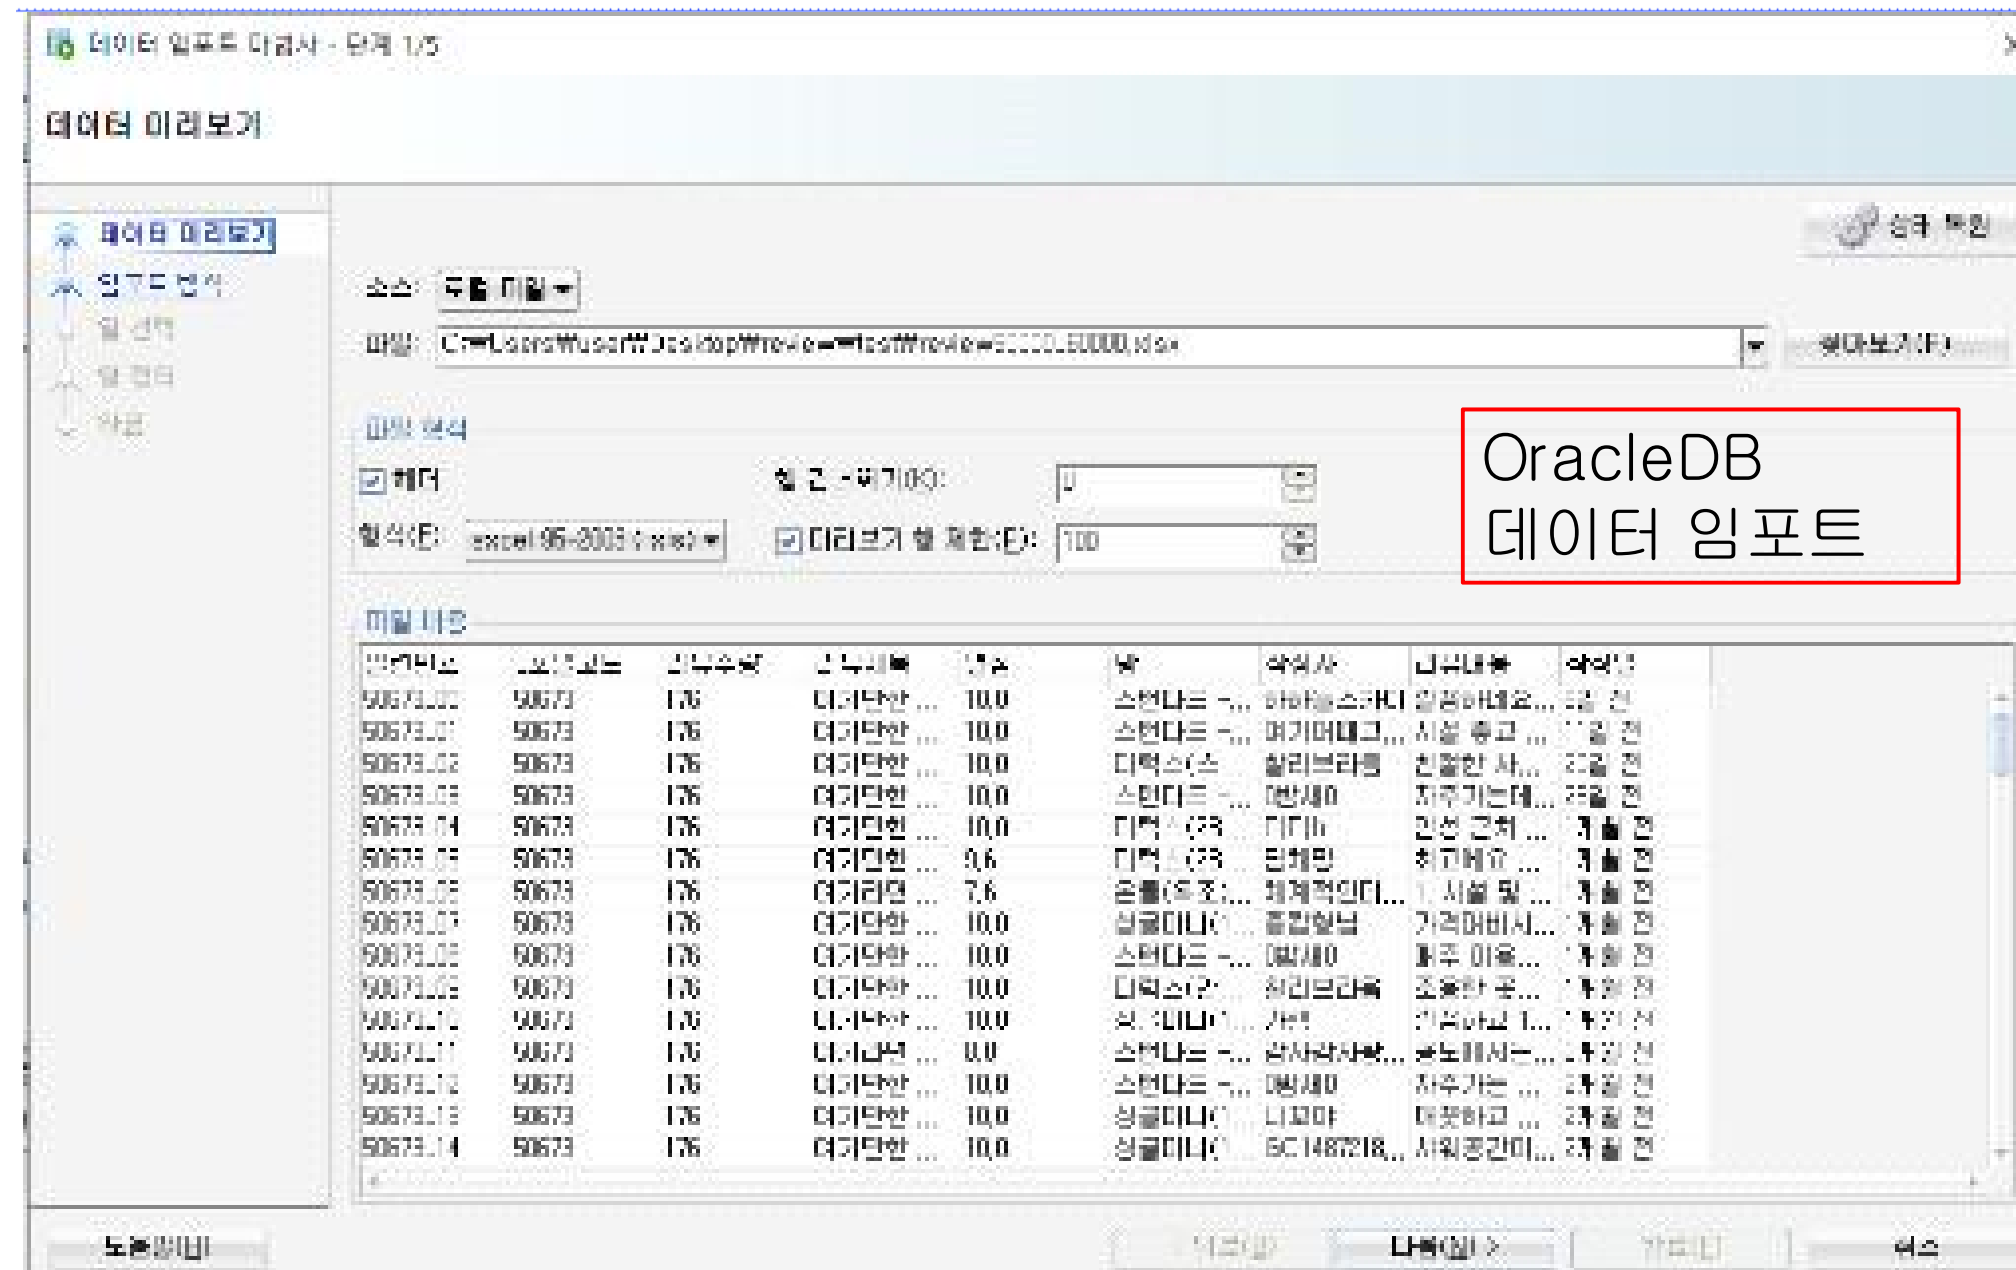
데이터 임포트 마법사 - 단계 1/5

데이터 미리보기

데이터 미리보기
임포트 방식
열 선택
열 정의
완료

소스: 로컬 파일
파일: C:\Users\user\Desktop\review\test\review_50000_50000.xlsx
찾아보기(R)...

파일 형식
헤더
행 건너뛰기(K): 0
형식(E): excel 95-2003 (xls)
미리보기 행 제한(E): 100

파일 내용

OracleDB
데이터 임포트

| 번호 | 코드 | 리뷰수 | 제목 | 평점 | 옵션 | 작성자 | 내용 | 작성일 |
|---|---|---|---|---|---|---|---|---|
| 50673_00 | 50673 | 176 | 데기단한 ... | 10.0 | 스탠다드 -... | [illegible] | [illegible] | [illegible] |
| 50673_01 | 50673 | 176 | 데기단한 ... | 10.0 | 스탠다드 -... | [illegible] | 시설 좋고 ... | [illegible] |
| 50673_02 | 50673 | 176 | 데기단한 ... | 10.0 | 디럭스 | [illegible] | 친절한 ... | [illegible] |
| 50673_03 | 50673 | 176 | 데기단한 ... | 10.0 | 스탠다드 -... | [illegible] | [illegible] | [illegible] |
| 50673_04 | 50673 | 176 | 데기단한 ... | 10.0 | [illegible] | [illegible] | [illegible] | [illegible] |
| 50673_05 | 50673 | 176 | 데기단한 ... | 9.6 | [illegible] | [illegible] | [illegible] | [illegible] |
| 50673_06 | 50673 | 176 | 데기단한 ... | 7.6 | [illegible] | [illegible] | 시설 및 ... | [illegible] |
| 50673_07 | 50673 | 176 | 데기단한 ... | 10.0 | 싱글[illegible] | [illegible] | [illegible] | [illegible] |
| 50673_08 | 50673 | 176 | 데기단한 ... | 10.0 | 스탠다드 -... | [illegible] | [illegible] | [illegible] |
| 50673_09 | 50673 | 176 | 데기단한 ... | 10.0 | 디럭스 | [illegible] | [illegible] | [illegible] |
| 50673_10 | 50673 | 176 | 데기단한 ... | 10.0 | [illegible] | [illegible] | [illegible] | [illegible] |
| 50673_11 | 50673 | 176 | 데기단한 ... | 0.0 | 스탠다드 -... | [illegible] | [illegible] | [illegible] |
| 50673_12 | 50673 | 176 | 데기단한 ... | 10.0 | 스탠다드 -... | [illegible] | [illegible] | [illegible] |
| 50673_13 | 50673 | 176 | 데기단한 ... | 10.0 | 싱글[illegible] | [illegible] | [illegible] | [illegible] |
| 50673_14 | 50673 | 176 | 데기단한 ... | 10.0 | 싱글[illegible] | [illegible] | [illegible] | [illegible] |

도움말(H)
< 이전(B)
다음(N) >
완료(F)
취소